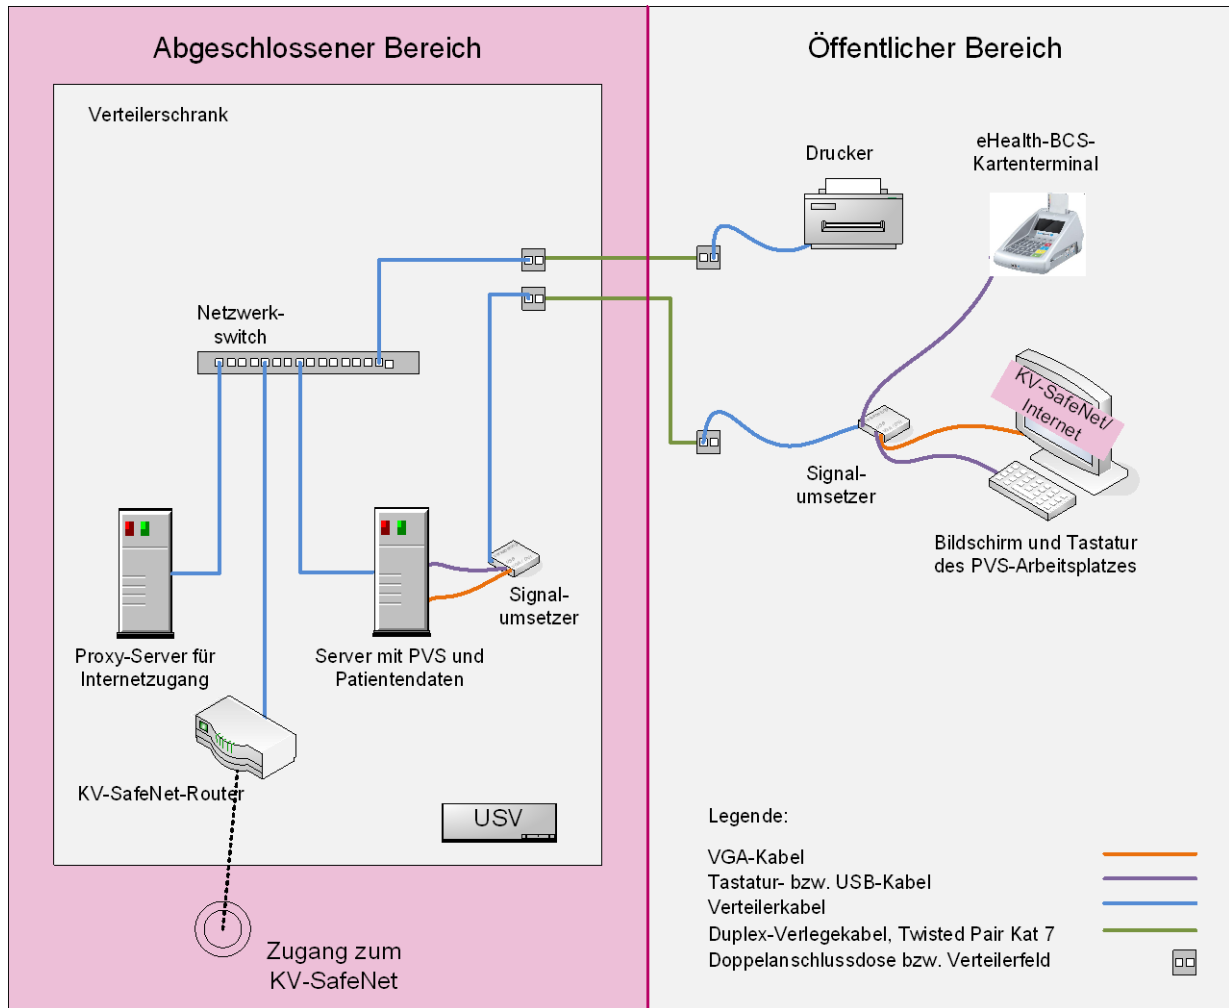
Abgeschlossener Bereich

Öffentlicher Bereich

Verteilerschrank

Drucker

eHealth-BCS-Kartenterminal

Netzwerkswitch

KV-SafeNet/Internet

Signalumsetzer

Bildschirm und Tastatur des PVS-Arbeitsplatzes

Signalumsetzer

Proxy-Server für Internetzugang

Server mit PVS und Patientendaten

KV-SafeNet-Router

USV

Legende:

VGA-Kabel
Tastatur- bzw. USB-Kabel
Verteilerkabel
Duplex-Verlegekabel, Twisted Pair Kat 7
Doppelanschlussdose bzw. Verteilerfeld

Zugang zum KV-SafeNet